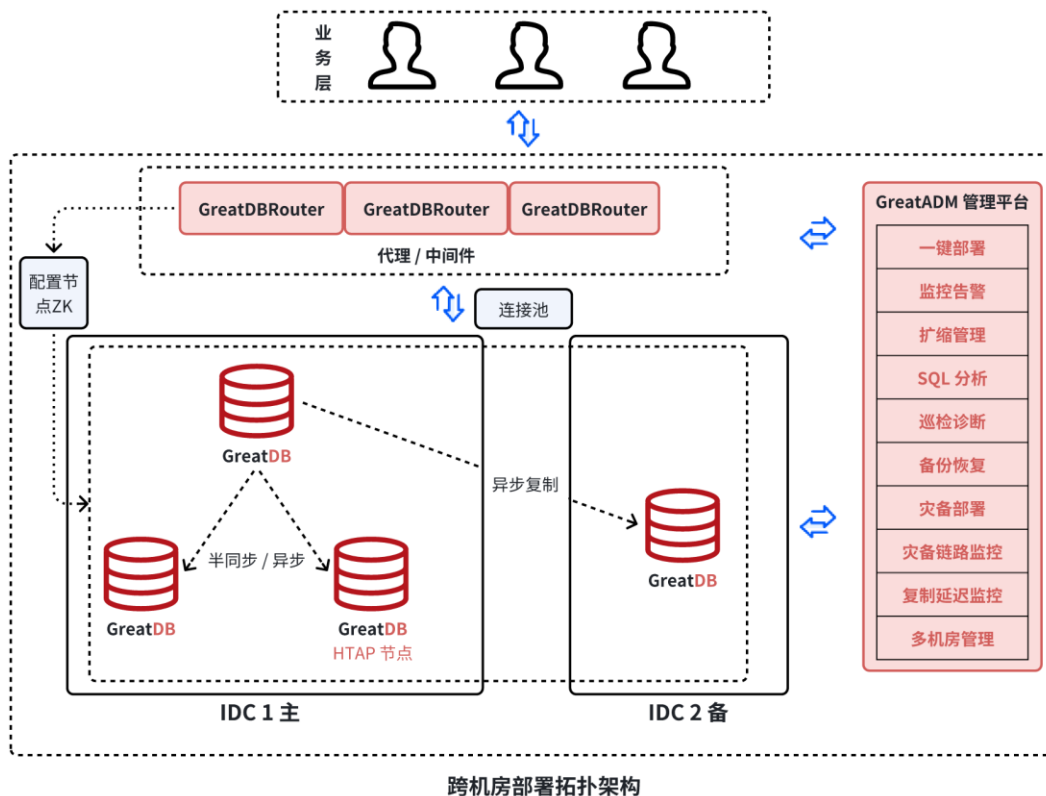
业务层

GreatDBRouter GreatDBRouter GreatDBRouter

代理 / 中间件

配置节点ZK

连接池

GreatDB

异步复制

半同步 / 异步

GreatDB

GreatDB
HTAP 节点

GreatDB

IDC 1 主

IDC 2 备

GreatADM 管理平台

| 一键部署 |
|---|
| 监控告警 |
| 扩缩管理 |
| SQL 分析 |
| 巡检诊断 |
| 备份恢复 |
| 灾备部署 |
| 灾备链路监控 |
| 复制延迟监控 |
| 多机房管理 |

跨机房部署拓扑架构